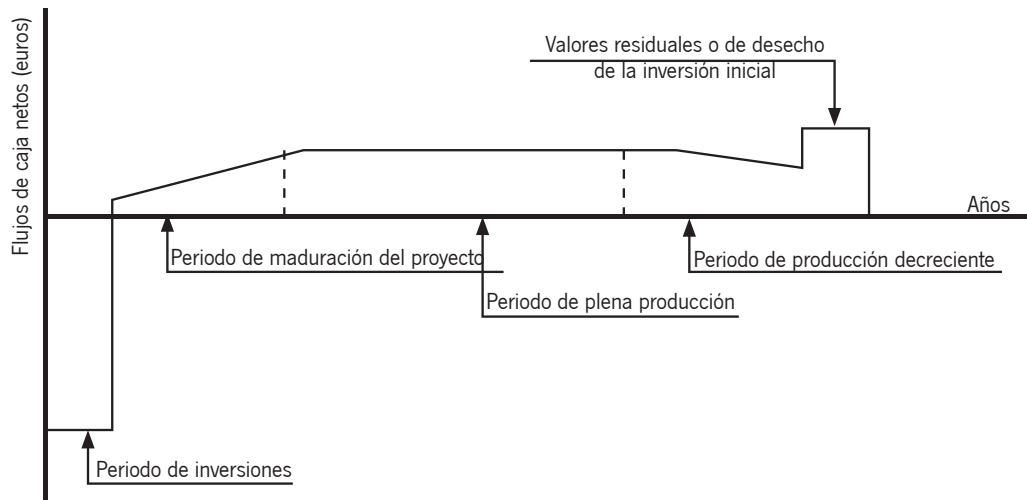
Flujos de caja netos (euros)

Valores residuales o de desecho de la inversión inicial

Años

Periodo de maduración del proyecto

Periodo de producción decreciente

Periodo de plena producción

Periodo de inversiones